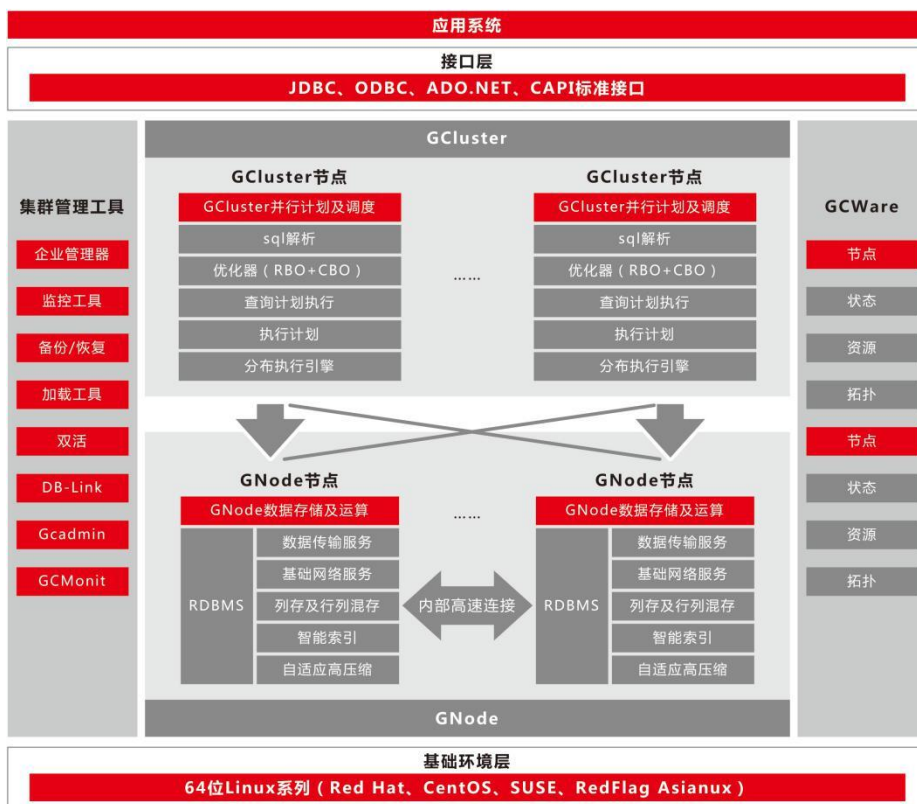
应用系统

接口层

JDBC、ODBC、ADO.NET、CAPI标准接口

集群管理工具

企业管理器

监控工具

备份/恢复

加载工具

双活

DB-Link

Gcadmin

GCMonit

GCluster

GCluster节点

GCluster并行计划及调度

sql解析

优化器（RBO+CBO）

查询计划执行

执行计划

分布执行引擎

……

GCluster节点

GCluster并行计划及调度

sql解析

优化器（RBO+CBO）

查询计划执行

执行计划

分布执行引擎

GNode节点

GNode数据存储及运算

RDBMS

数据传输服务

基础网络服务

列存及行列混存

智能索引

自适应高压缩

……

内部高速连接

GNode节点

GNode数据存储及运算

RDBMS

数据传输服务

基础网络服务

列存及行列混存

智能索引

自适应高压缩

GNode

GCWare

节点

状态

资源

拓扑

节点

状态

资源

拓扑

基础环境层

64位Linux系列（Red Hat、CentOS、SUSE、RedFlag Asianux）